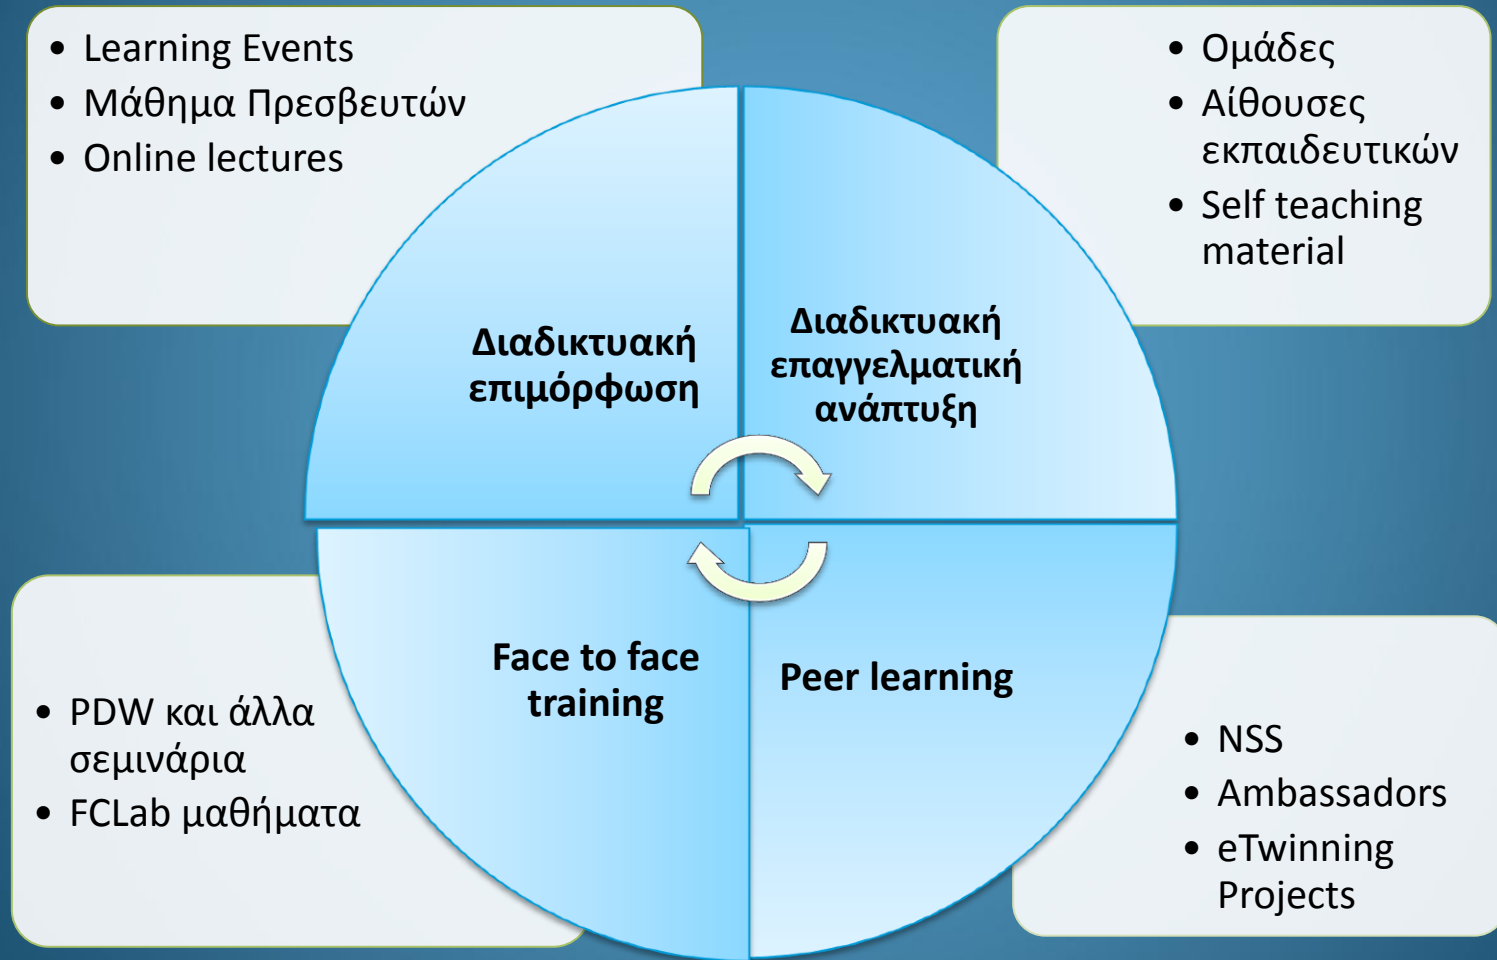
• Learning Events
• Μάθημα Πρεσβευτών
• Online lectures

• Ομάδες
• Αίθουσες εκπαιδευτικών
• Self teaching material

Διαδικτυακή επιμόρφωση

Διαδικτυακή επαγγελματική ανάπτυξη

Face to face training

Peer learning

• PDW και άλλα σεμινάρια
• FCLab μαθήματα

• NSS
• Ambassadors
• eTwinning Projects